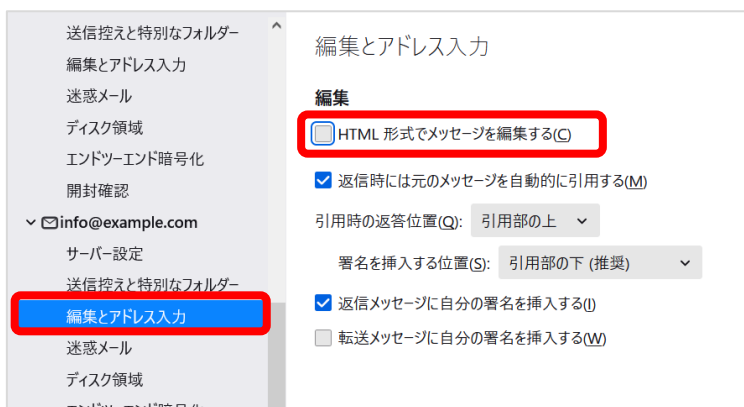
送信控えと特別なフォルダー
編集とアドレス入力
迷惑メール
ディスク領域
エンドツーエンド暗号化
開封確認
info@example.com
サーバー設定
送信控えと特別なフォルダー
編集とアドレス入力
迷惑メール
ディスク領域
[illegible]

編集とアドレス入力

編集

HTML 形式でメッセージを編集する(C)

返信時には元のメッセージを自動的に引用する(M)

引用時の返答位置(Q): 引用部の上

署名を挿入する位置(S): 引用部の下 (推奨)

返信メッセージに自分の署名を挿入する(I)

転送メッセージに自分の署名を挿入する(W)